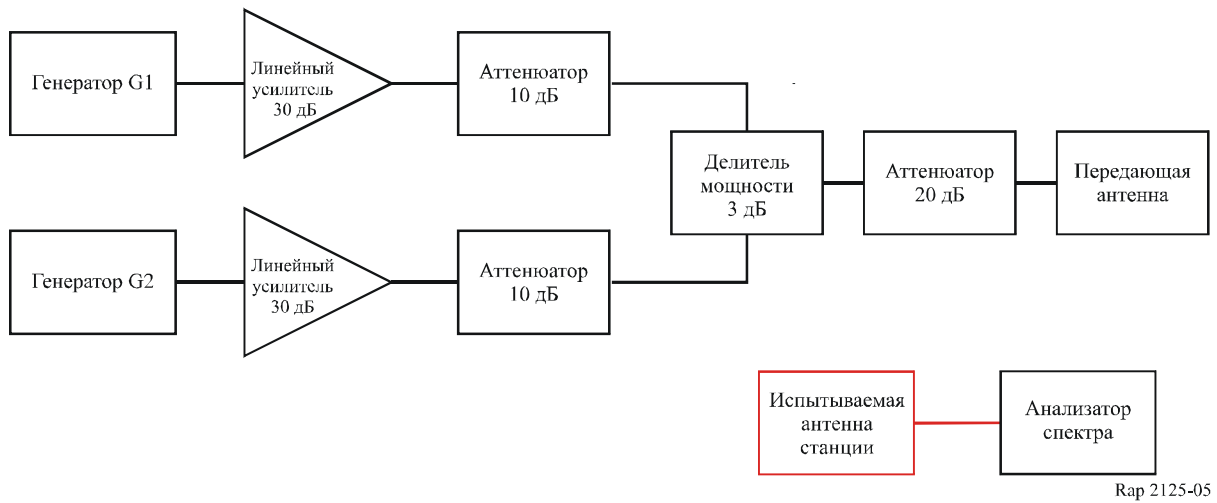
Генератор G1

Линейный усилитель 30 дБ

Аттенюатор 10 дБ

Генератор G2

Линейный усилитель 30 дБ

Аттенюатор 10 дБ

Делитель мощности 3 дБ

Аттенюатор 20 дБ

Передающая антенна

Испытываемая антенна станции

Анализатор спектра

Rap 2125-05